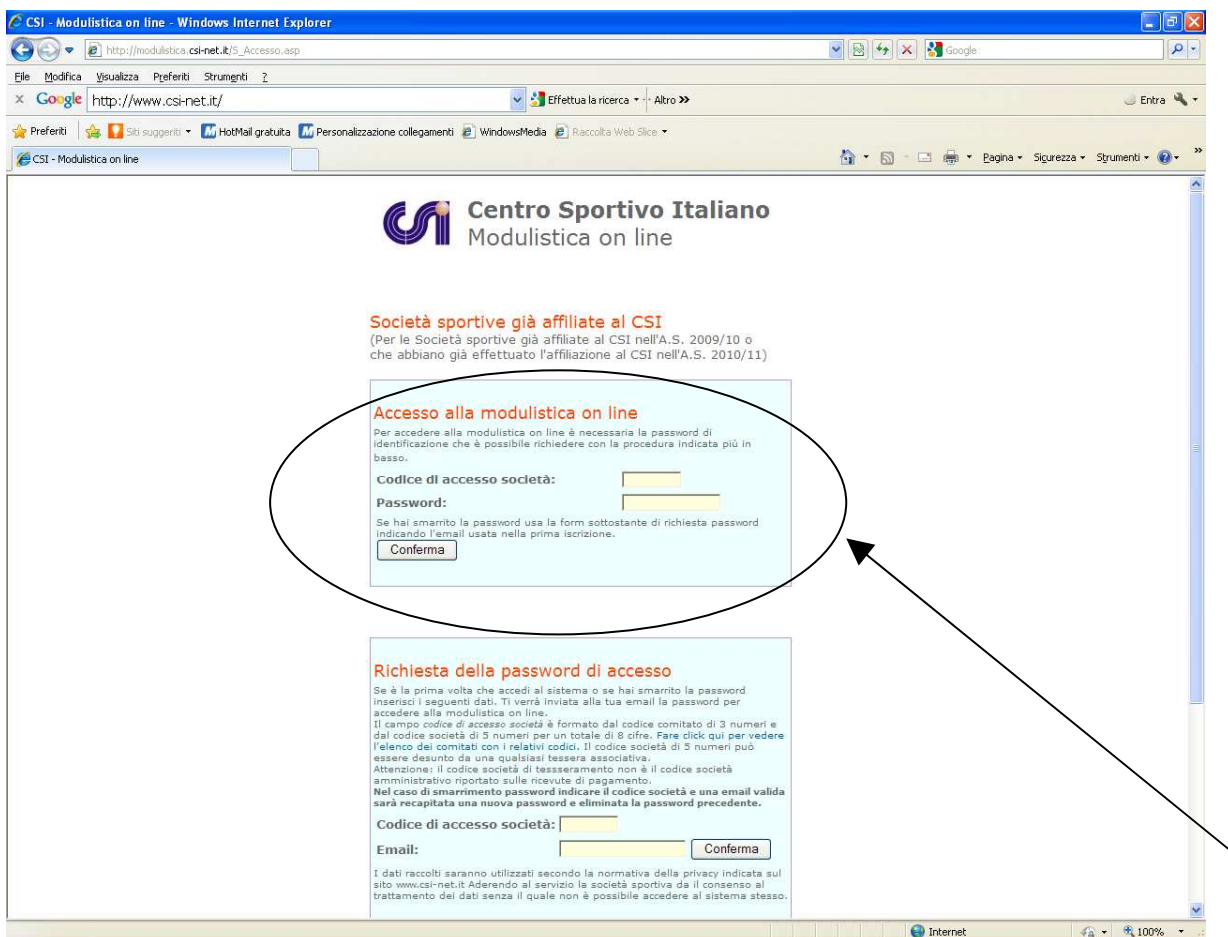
CSI - Modulistica on line - Windows Internet Explorer

http://modulistica.csi-net.it/S_Accesso.asp

Google

File Modifica Visualizza Preferiti Strumenti ?

Google http://www.csi-net.it/

Effettua la ricerca · Altro »

Entra

Preferiti Siti suggeriti HotMail gratuita Personalizzazione collegamenti WindowsMedia Raccolta Web Slice

CSI - Modulistica on line

Pagina Sicurezza Strumenti

Centro Sportivo Italiano
Modulistica on line

Società sportive già affiliate al CSI
(Per le Società sportive già affiliate al CSI nell'A.S. 2009/10 o che abbiano già effettuato l'affiliazione al CSI nell'A.S. 2010/11)

Accesso alla modulistica on line
Per accedere alla modulistica on line è necessaria la password di identificazione che è possibile richiedere con la procedura indicata più in basso.

Codice di accesso società:

Password:

Se hai smarrito la password usa la form sottostante di richiesta password indicando l'email usata nella prima iscrizione.

Conferma

Richiesta della password di accesso
Se è la prima volta che accedi al sistema o se hai smarrito la password inserisci i seguenti dati. Ti verrà inviata alla tua email la password per accedere alla modulistica on line.
Il campo codice di accesso società è formato dal codice comitato di 3 numeri e dal codice società di 5 numeri per un totale di 8 cifre. Fare click qui per vedere l'elenco dei comitati con i relativi codici. Il codice società di 5 numeri può essere desunto da una qualsiasi tessera associativa.
Attenzione: il codice società di tessseramento non è il codice società amministrativo riportato sulle ricevute di pagamento.
Nel caso di smarrimento password indicare il codice società e una email valida sarà recapitata una nuova password e eliminata la password precedente.

Codice di accesso società:

Email:

Conferma

I dati raccolti saranno utilizzati secondo la normativa della privacy indicata sul sito www.csi-net.it Aderendo al servizio la società sportiva da il consenso al trattamento dei dati senza il quale non è possibile accedere al sistema stesso.

Internet

100%